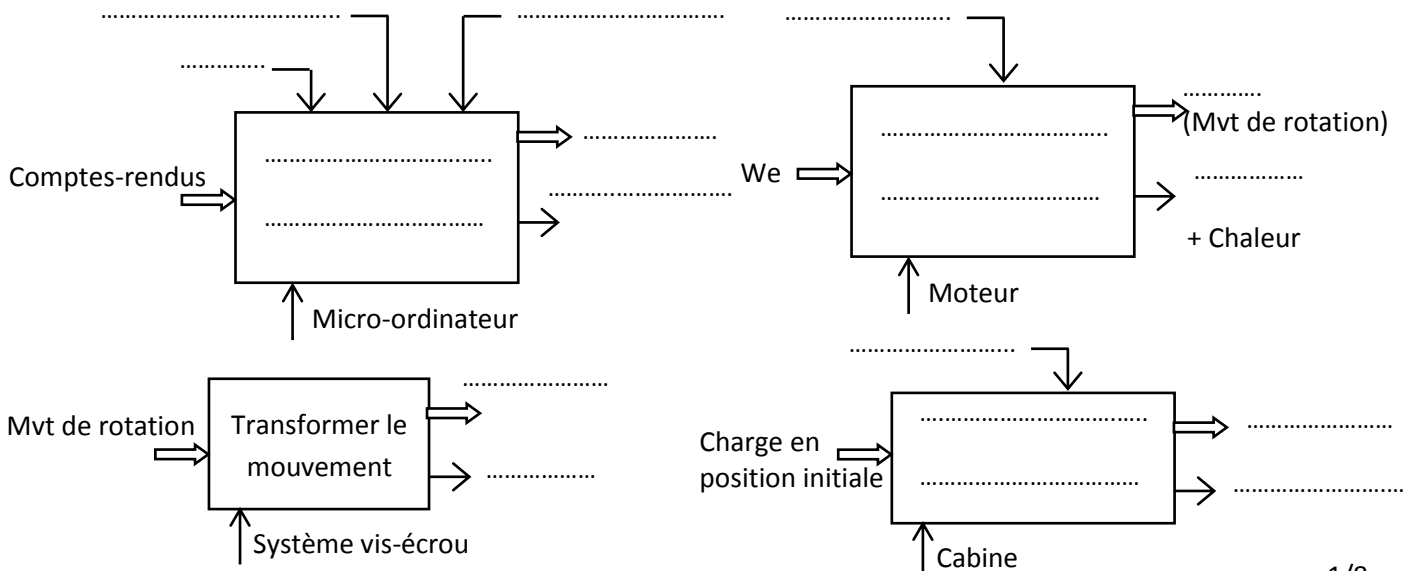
…………………………….. …………………………… ……………………..

…………..

Comptes-rendus

……………………………….

………………………………

…………………

………………………………

Micro-ordinateur

We

……………………………..

……………………………..

…………
(Mvt de rotation)

………………

+ Chaleur

Moteur

Mvt de rotation

Transformer le mouvement

…………………

………………

Système vis-écrou

……………………..

Charge en position initiale

……………………………..

……………………………

…………………

…………………

Cabine

1/2